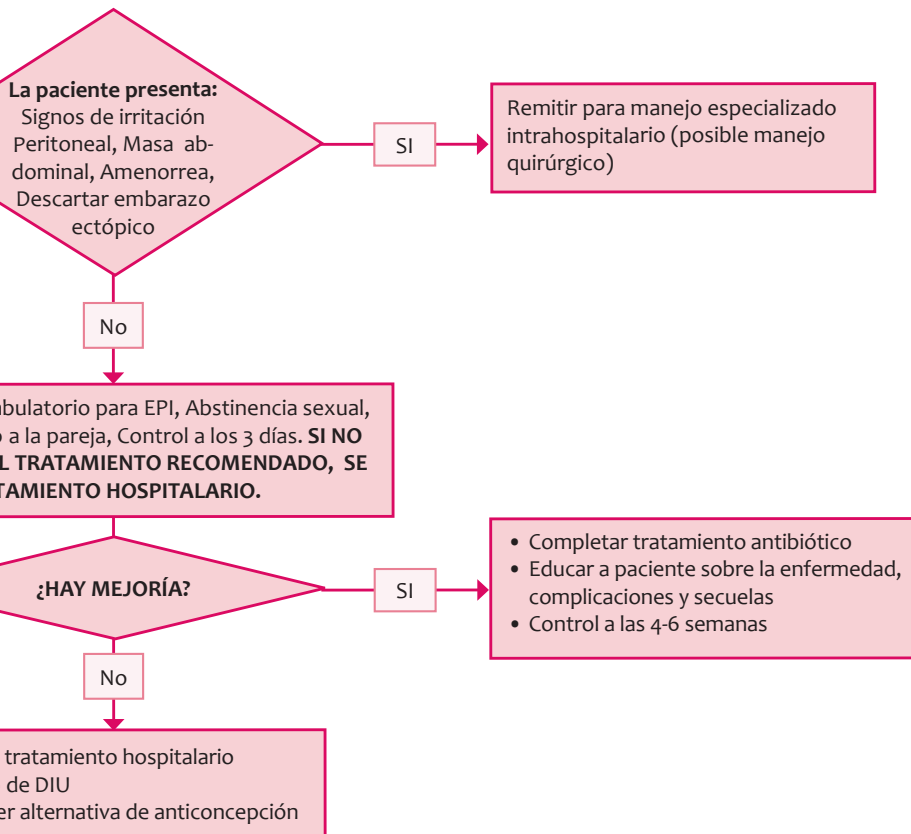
**La paciente presenta:** Signos de irritación Peritoneal, Masa abdominal, Amenorrea, Descartar embarazo ectópico

SI

Remitir para manejo especializado intrahospitalario (posible manejo quirúrgico)

No

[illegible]bulatorio para EPI, Abstinencia sexual, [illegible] a la pareja, Control a los 3 días. **SI NO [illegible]L TRATAMIENTO RECOMENDADO, SE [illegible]TAMIENTO HOSPITALARIO.**

**¿HAY MEJORÍA?**

SI

- Completar tratamiento antibiótico
- Educar a paciente sobre la enfermedad, complicaciones y secuelas
- Control a las 4-6 semanas

No

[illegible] tratamiento hospitalario
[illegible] de DIU
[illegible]er alternativa de anticoncepción